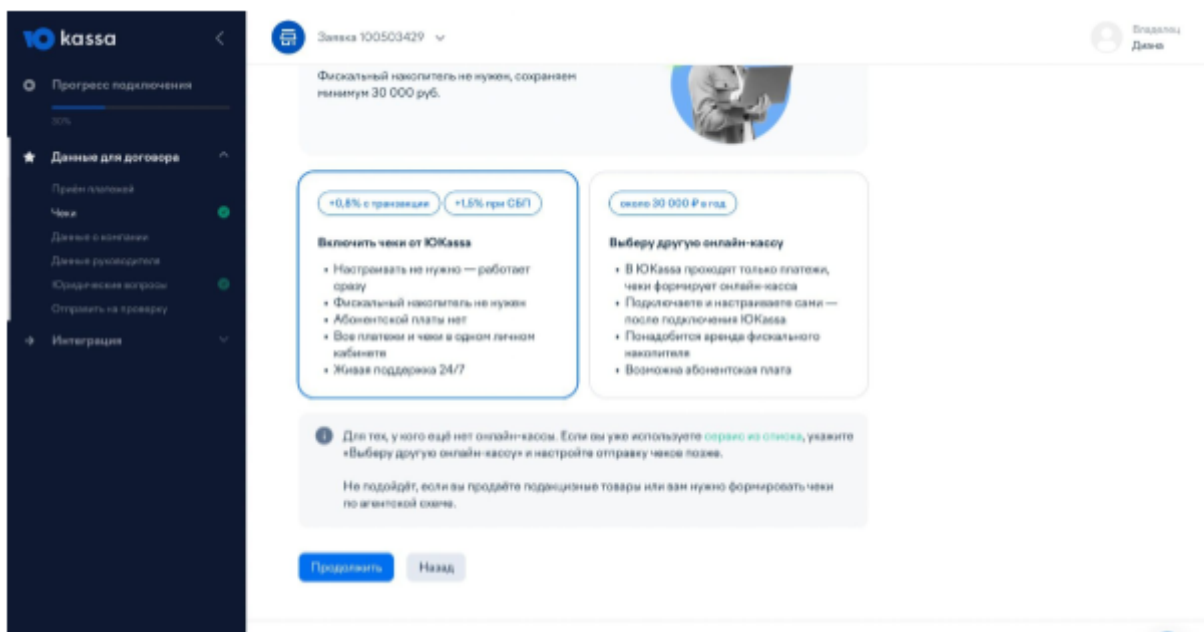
kassa

Прогресс подключения

30%

Данные для договора

Приём платежей

Чеки

Данные о компании

Данные руководителя

Юридические вопросы

Отправить на проверку

Интеграция

Заявка 100503429

Владелец
Диана

Фискальный накопитель не нужен, сохраняем минимум 30 000 руб.

+0,8% с транзакции

+1,5% при СБП

Включить чеки от ЮKassa

• Настраивать не нужно — работает сразу
• Фискальный накопитель не нужен
• Абонентской платы нет
• Все платежи и чеки в одном личном кабинете
• Живая поддержка 24/7

около 30 000 ₽ в год

Выберу другую онлайн-кассу

• В ЮKassa проходят только платежи, чеки формирует онлайн-касса
• Подключаете и настраиваете сами — после подключения ЮKassa
• Понадобится аренда фискального накопителя
• Возможна абонентская плата

Для тех, у кого ещё нет онлайн-кассы. Если вы уже используете сервис из списка, укажите «Выберу другую онлайн-кассу» и настройте отправку чеков позже.

Не подойдёт, если вы продаёте подакцизные товары или вам нужно формировать чеки по агентской схеме.

Продолжить

Назад